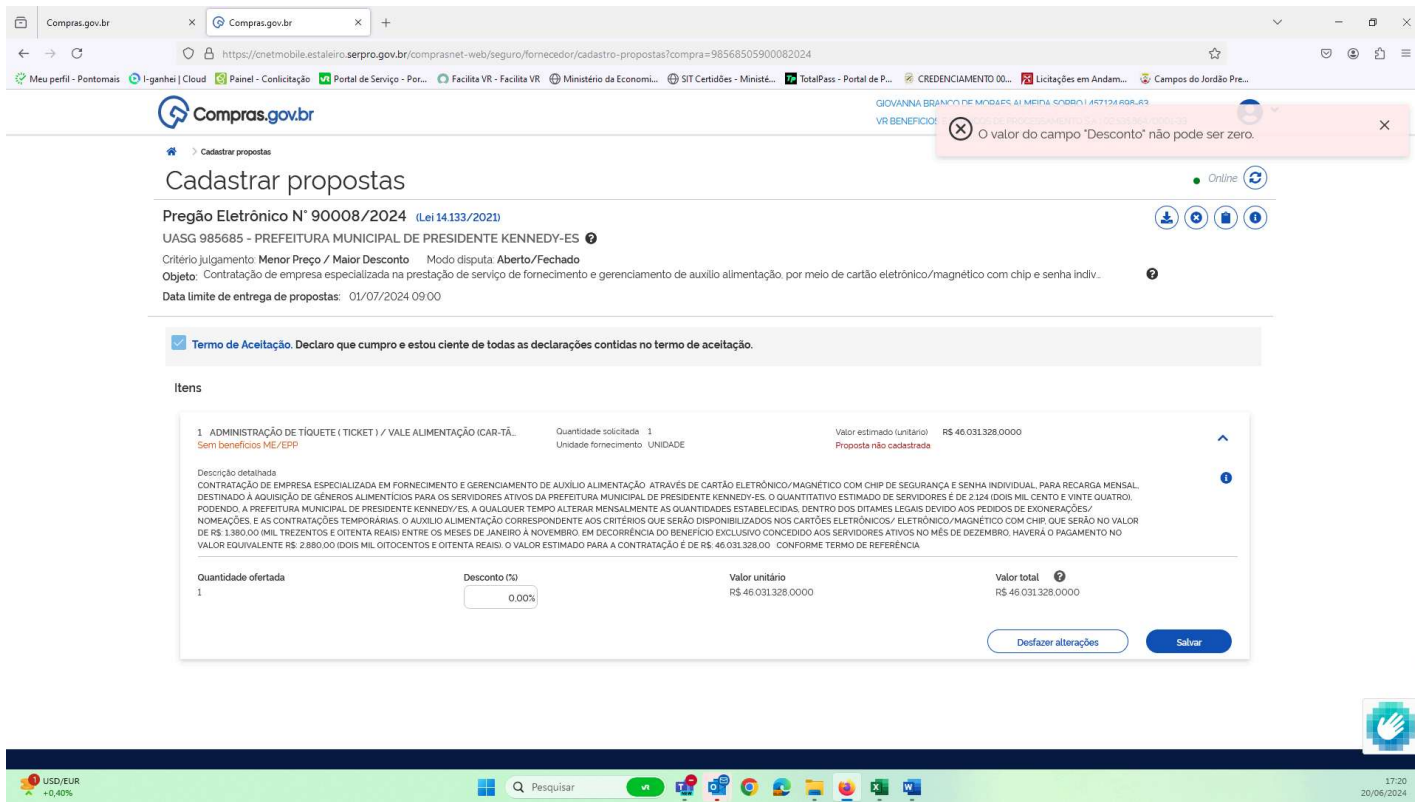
Compras.gov.br
Compras.gov.br
https://cnetmobile.estaleiro.serpro.gov.br/comprasnet-web/seguro/fornecedor/cadastro-propostas?compra=98568505900082024

Meu perfil - Pontomais | I-ganhei | Cloud | Painel - Conciliação | Portal de Serviço - Por... | Facilita VR - Facilita VR | Ministério da Economi... | SIT Certidões - Ministé... | TotalPass - Portal de P... | CREDENCIAMENTO 00... | Licitações em Andam... | Campos do Jordão Pre...

Compras.gov.br
GIOVANNA BRANCO DE MORAES ALMEIDA SORRO | 457124.698-63
VR BENEFICIOS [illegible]

O valor do campo "Desconto" não pode ser zero.

> Cadastrar propostas

Cadastrar propostas
Online

Pregão Eletrônico N° 90008/2024 (Lei 14.133/2021)
UASG 985685 - PREFEITURA MUNICIPAL DE PRESIDENTE KENNEDY-ES
Critério julgamento: Menor Preço / Maior Desconto Modo disputa: Aberto/Fechado
Objeto: Contratação de empresa especializada na prestação de serviço de fornecimento e gerenciamento de auxílio alimentação, por meio de cartão eletrônico/magnético com chip e senha indiv...
Data limite de entrega de propostas: 01/07/2024 09:00

Termo de Aceitação. Declaro que cumpro e estou ciente de todas as declarações contidas no termo de aceitação.

Itens

1 ADMINISTRAÇÃO DE TÍQUETE ( TICKET ) / VALE ALIMENTAÇÃO (CAR-TÃ...
Sem benefícios ME/EPP
Quantidade solicitada 1
Unidade fornecimento UNIDADE
Valor estimado (unitário) R$ 46.031.328,0000
Proposta não cadastrada

Descrição detalhada
CONTRATAÇÃO DE EMPRESA ESPECIALIZADA EM FORNECIMENTO E GERENCIAMENTO DE AUXÍLIO ALIMENTAÇÃO ATRAVÉS DE CARTÃO ELETRÔNICO/MAGNÉTICO COM CHIP DE SEGURANÇA E SENHA INDIVIDUAL, PARA RECARGA MENSAL, DESTINADO À AQUISIÇÃO DE GÊNEROS ALIMENTÍCIOS PARA OS SERVIDORES ATIVOS DA PREFEITURA MUNICIPAL DE PRESIDENTE KENNEDY-ES. O QUANTITATIVO ESTIMADO DE SERVIDORES É DE 2.124 (DOIS MIL CENTO E VINTE QUATRO), PODENDO, A PREFEITURA MUNICIPAL DE PRESIDENTE KENNEDY/ES, A QUALQUER TEMPO ALTERAR MENSALMENTE AS QUANTIDADES ESTABELECIDAS, DENTRO DOS DITAMES LEGAIS DEVIDO AOS PEDIDOS DE EXONERAÇÕES/ NOMEAÇÕES, E AS CONTRATAÇÕES TEMPORÁRIAS. O AUXILIO ALIMENTAÇÃO CORRESPONDENTE AOS CRITÉRIOS QUE SERÃO DISPONIBILIZADOS NOS CARTÕES ELETRÔNICOS/ ELETRÔNICO/MAGNÉTICO COM CHIP, QUE SERÃO NO VALOR DE R$: 1.380,00 (MIL TREZENTOS E OITENTA REAIS) ENTRE OS MESES DE JANEIRO À NOVEMBRO. EM DECORRÊNCIA DO BENEFÍCIO EXCLUSIVO CONCEDIDO AOS SERVIDORES ATIVOS NO MÊS DE DEZEMBRO, HAVERÁ O PAGAMENTO NO VALOR EQUIVALENTE R$: 2.880,00 (DOIS MIL OITOCENTOS E OITENTA REAIS). O VALOR ESTIMADO PARA A CONTRATAÇÃO É DE R$: 46.031.328,00 CONFORME TERMO DE REFERÊNCIA

| Quantidade ofertada | Desconto (%) | Valor unitário | Valor total |
|---|---|---|---|
| 1 | 0,00% | R$ 46.031.328,0000 | R$ 46.031.328,0000 |

Desfazer alterações
Salvar

USD/EUR +0,40%
Pesquisar
17:20
20/06/2024